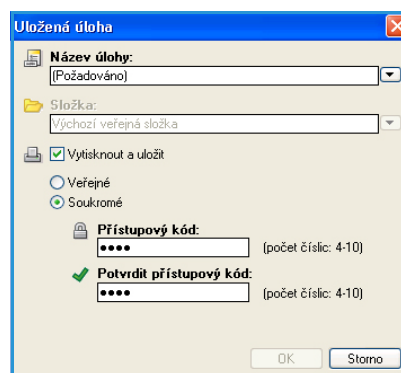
Uložená úloha

Název úlohy:
(Požadováno)

Složka:
Výchozí veřejná složka

Vytisknout a uložit

Veřejné
Soukromé

Přístupový kód:
••••
(počet číslic: 4-10)

Potvrdit přístupový kód:
••••
(počet číslic: 4-10)

OK
Storno